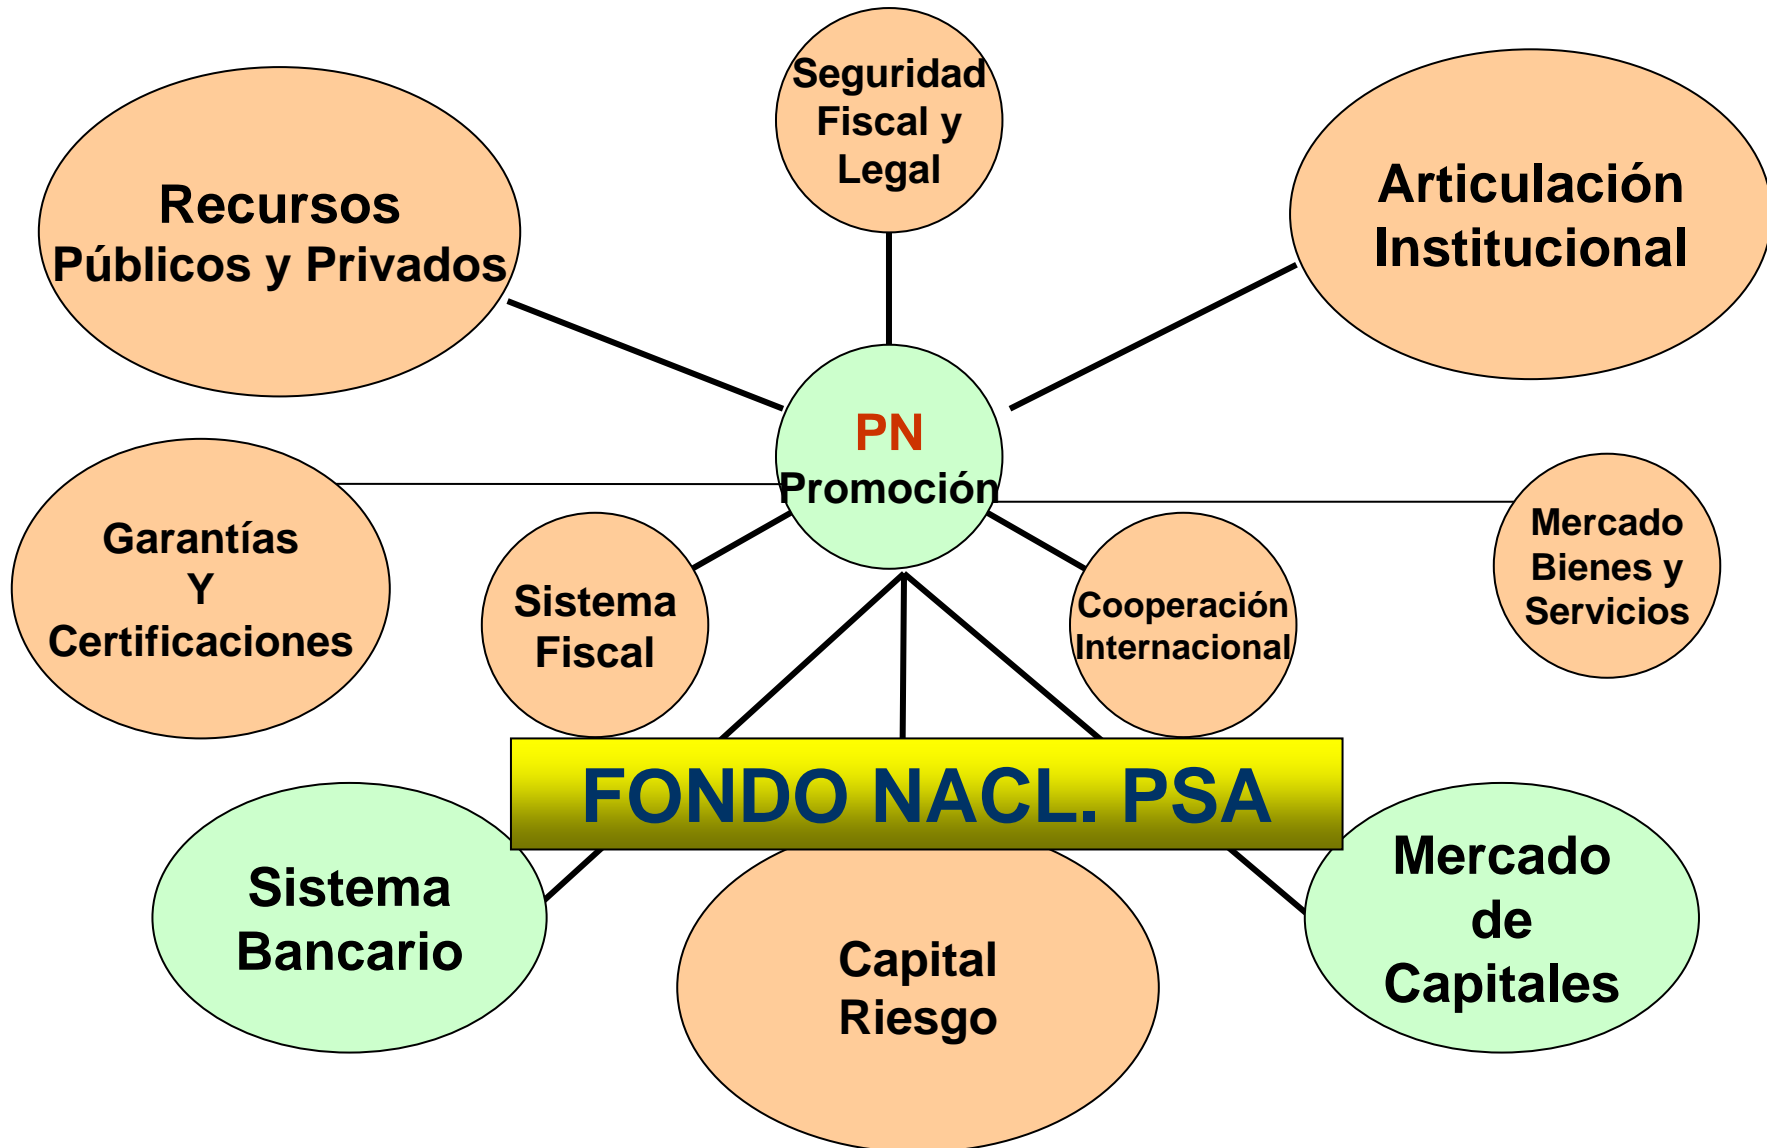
Seguridad Fiscal y Legal

Recursos Públicos y Privados

Articulación Institucional

PN Promoción

Garantías Y Certificaciones

Sistema Fiscal

Cooperación Internacional

Mercado Bienes y Servicios

FONDO NACL. PSA

Sistema Bancario

Capital Riesgo

Mercado de Capitales